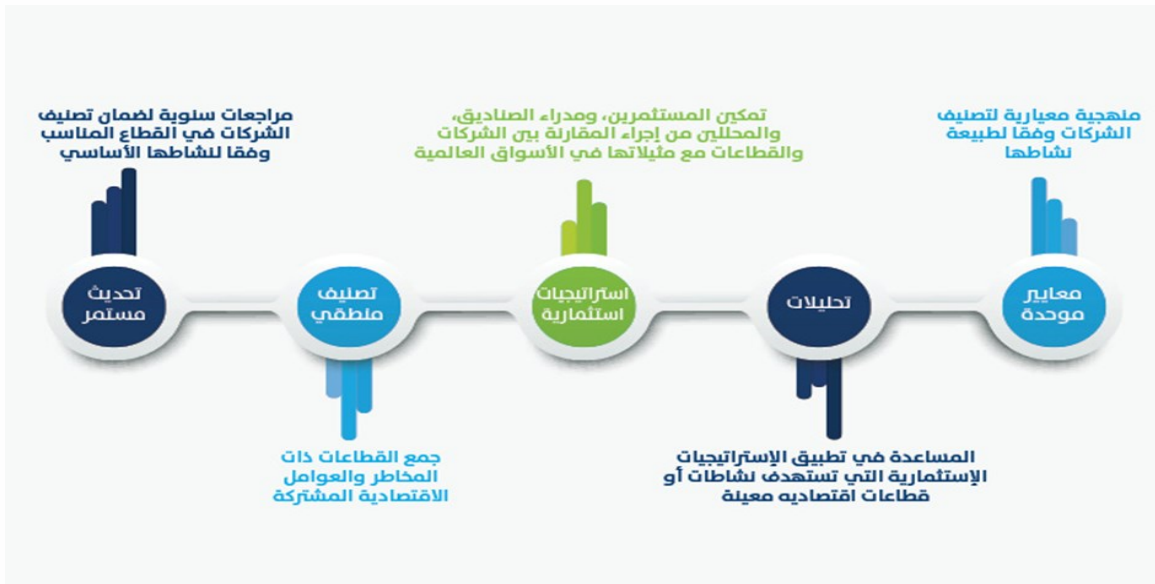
منهجية معيارية لتصنيف الشركات وفقا لطبيعة نشاطها

تمكين المستثمرين، ومدراء الصناديق، والمحللين من إجراء المقارنة بين الشركات والقطاعات مع مثيلاتها في الأسواق العالمية

مراجعات سنوية لضمان تصنيف الشركات في القطاع المناسب وفقا لنشاطها الأساسي

معايير موحدة

تحليلات

استراتيجيات استثمارية

تصنيف منطقي

تحديث مستمر

المساعدة في تطبيق الإستراتيجيات الإستثمارية التي تستهدف نشاطات أو قطاعات اقتصاديه معينة

جمع القطاعات ذات المخاطر والعوامل الاقتصادية المشتركة